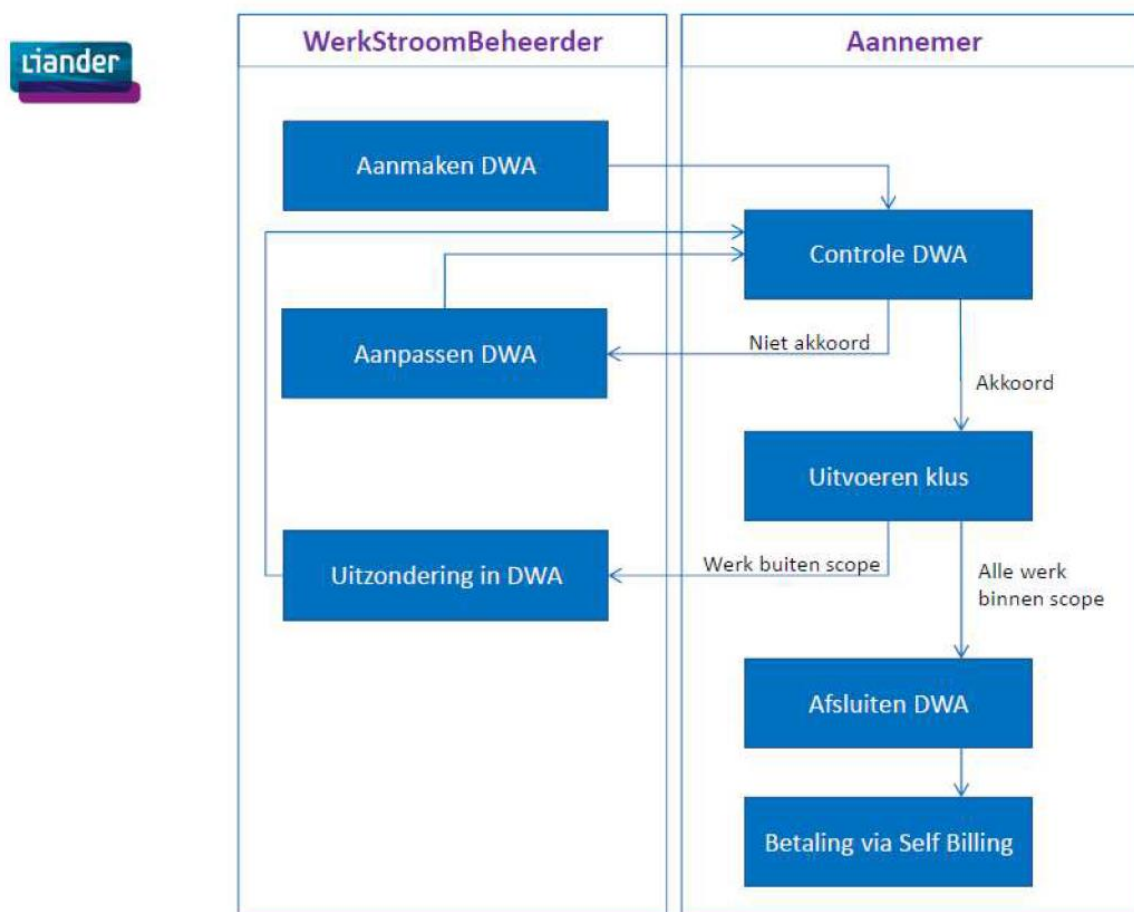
liander

WerkStroomBeheerder

Aannemer

Aanmaken DWA

Controle DWA

Aanpassen DWA

Niet akkoord

Akkoord

Uitvoeren klus

Uitzondering in DWA

Werk buiten scope

Alle werk binnen scope

Afsluiten DWA

Betaling via Self Billing